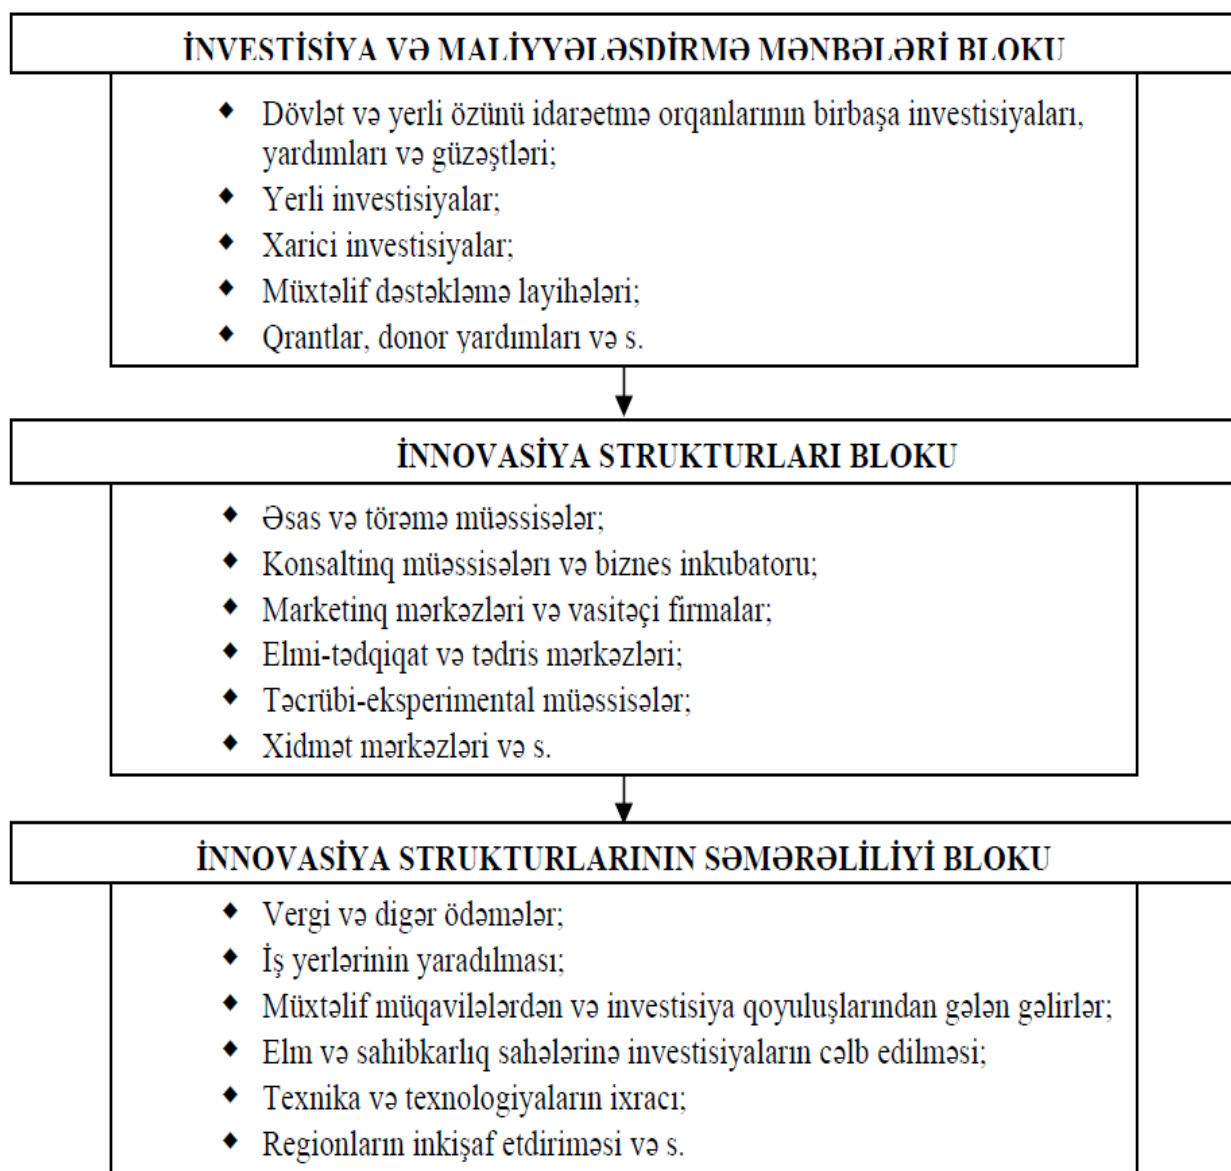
İNVESTİSİYA VƏ MALİYYƏLƏSDİRMƏ MƏNBƏLƏRİ BLOKU

- Dövlət və yerli özünü idarəetmə orqanlarının birbaşa investisiyaları, yardımları və güzəştləri;
- Yerli investisiyalar;
- Xarici investisiyalar;
- Müxtəlif dəstəkləmə layihələri;
- Qrantlar, donor yardımları və s.

İNNOVASİYA STRUKTURLARI BLOKU

- Əsas və törəmə müəssisələr;
- Konsaltinq müəssisələrı və biznes inkubatoru;
- Marketinq mərkəzləri və vasitəçi firmalar;
- Elmi-tədqiqat və tədris mərkəzləri;
- Təcrübi-eksperimental müəssisələr;
- Xidmət mərkəzləri və s.

İNNOVASİYA STRUKTURLARININ SƏMƏRƏLİLİYİ BLOKU

- Vergi və digər ödəmələr;
- İş yerlərinin yaradılması;
- Müxtəlif müqavilələrdən və investisiya qoyuluşlarından gələn gəlirlər;
- Elm və sahibkarlıq sahələrinə investisiyaların cəlb edilməsi;
- Texnika və texnologiyaların ixracı;
- Regionların inkişaf etdiriməsi və s.